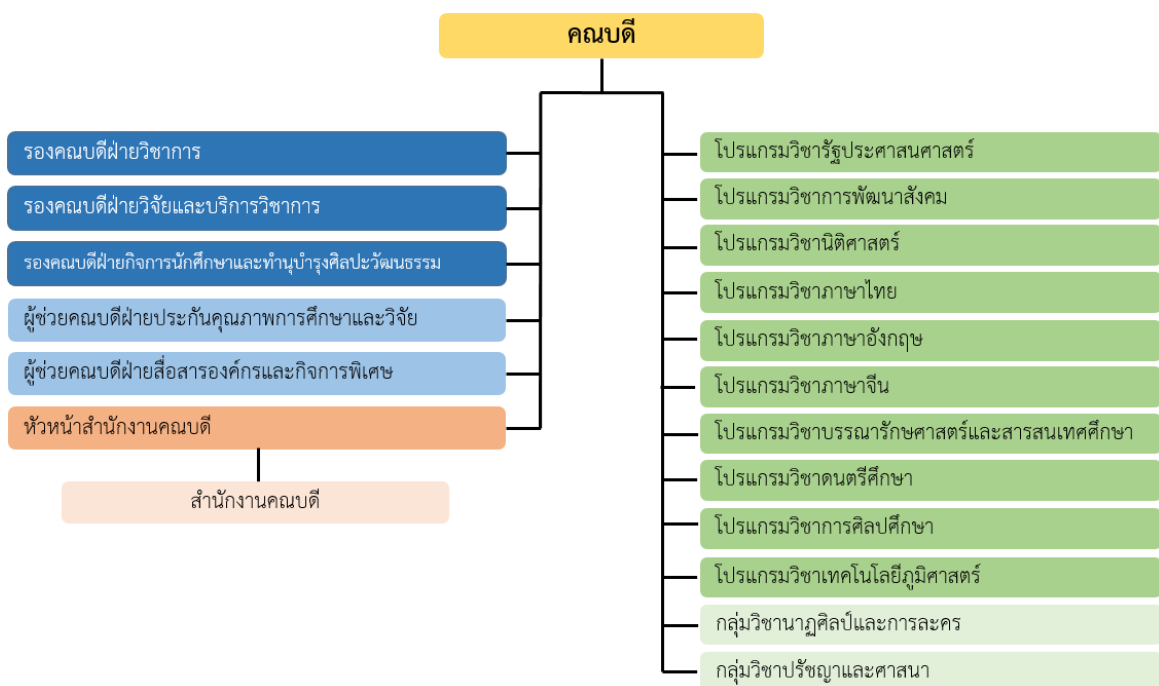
คณบดี

รองคณบดีฝ่ายวิชาการ

รองคณบดีฝ่ายวิจัยและบริการวิชาการ

รองคณบดีฝ่ายกิจการนักศึกษาและทำนุบำรุงศิลปะวัฒนธรรม

ผู้ช่วยคณบดีฝ่ายประกันคุณภาพการศึกษาและวิจัย

ผู้ช่วยคณบดีฝ่ายสื่อสารองค์กรและกิจการพิเศษ

หัวหน้าสำนักงานคณบดี

สำนักงานคณบดี

โปรแกรมวิชารัฐประศาสนศาสตร์

โปรแกรมวิชาการพัฒนาสังคม

โปรแกรมวิชานิติศาสตร์

โปรแกรมวิชาภาษาไทย

โปรแกรมวิชาภาษาอังกฤษ

โปรแกรมวิชาภาษาจีน

โปรแกรมวิชาบรรณารักษศาสตร์และสารสนเทศศึกษา

โปรแกรมวิชาดนตรีศึกษา

โปรแกรมวิชาการศิลปศึกษา

โปรแกรมวิชาเทคโนโลยีภูมิศาสตร์

กลุ่มวิชานาฏศิลป์และการละคร

กลุ่มวิชาปรัชญาและศาสนา